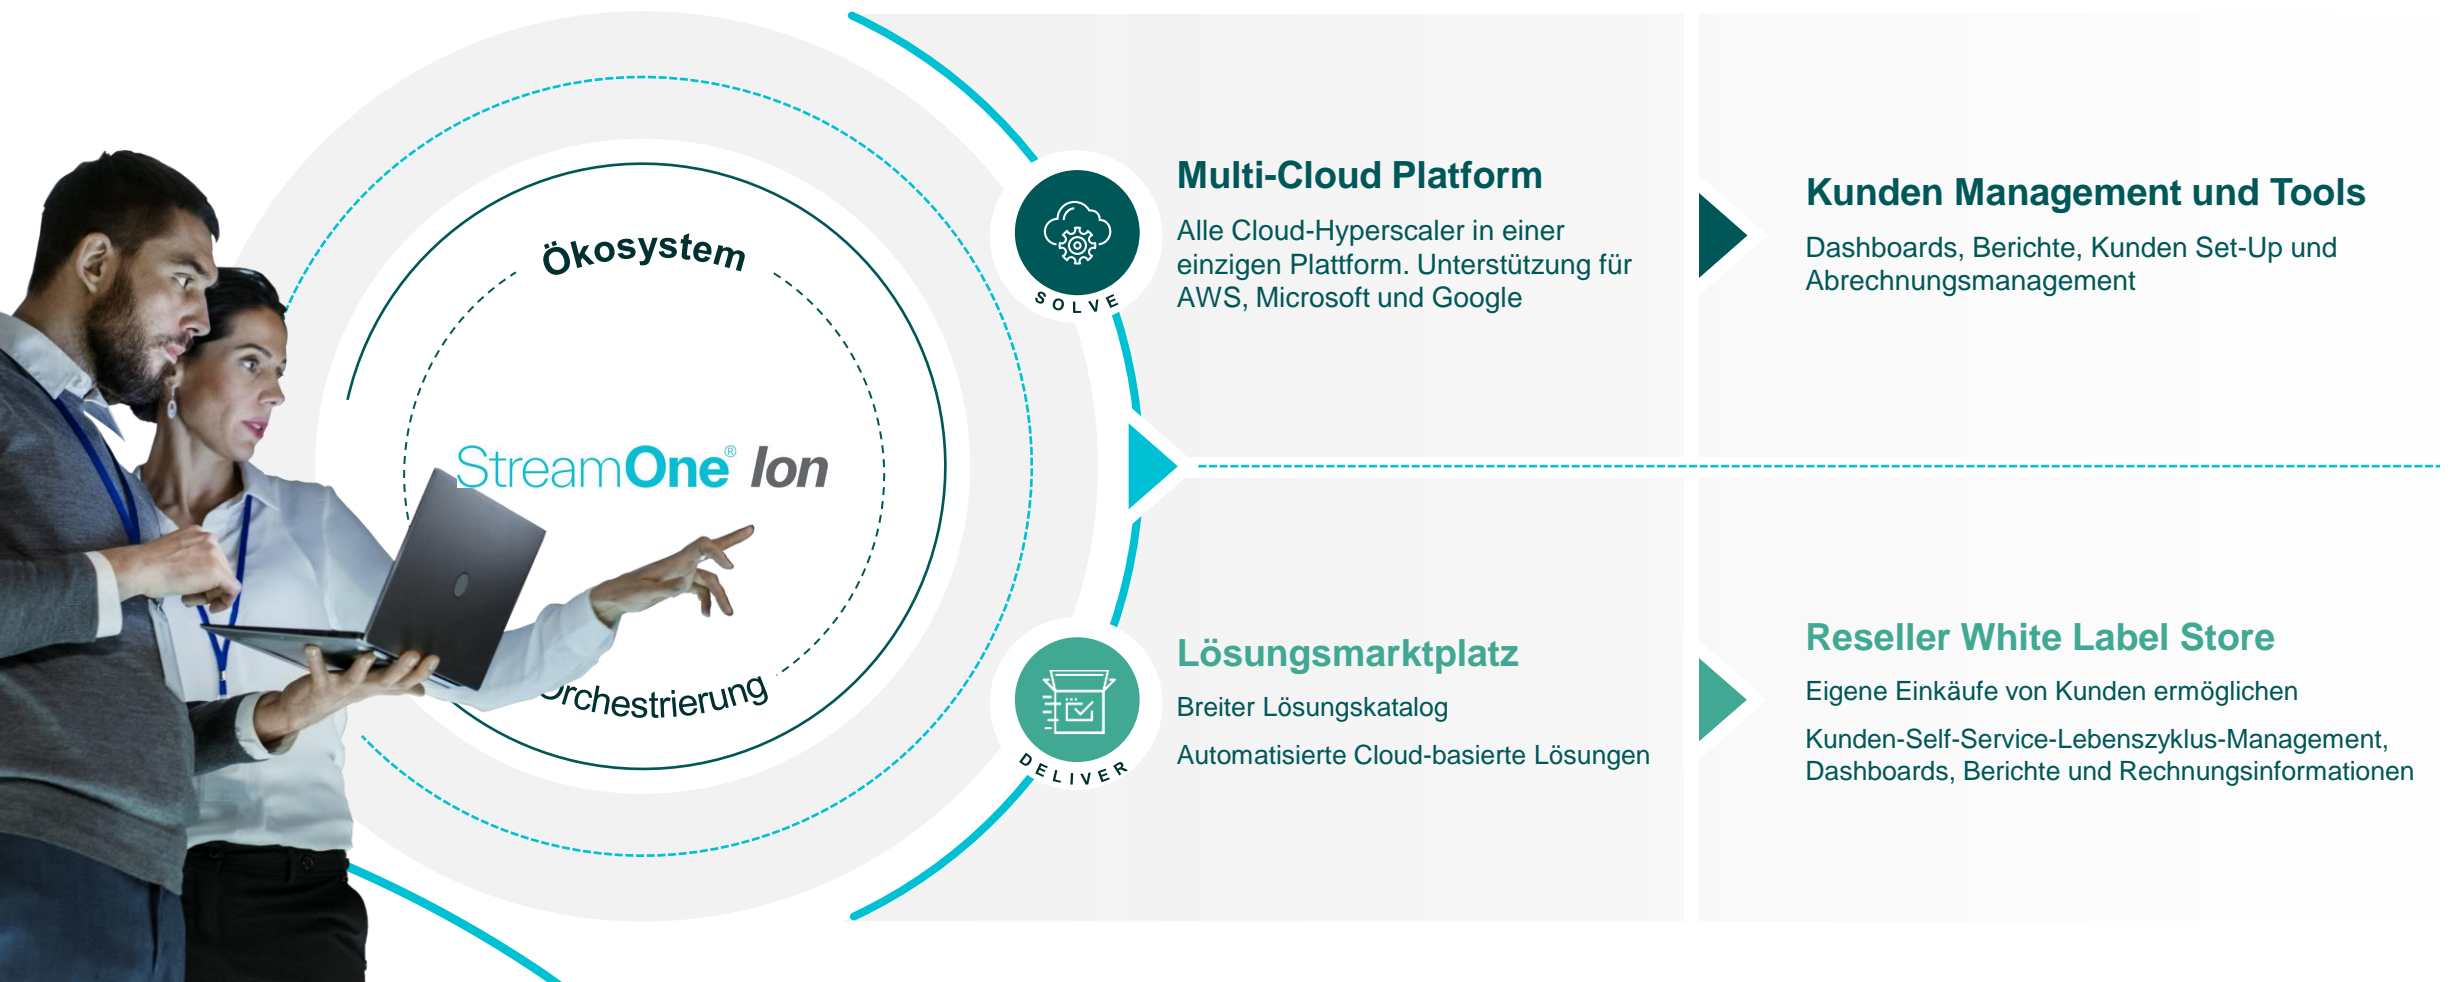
Ökosystem

StreamOne® Ion

Orchestrierung

SOLVE

Multi-Cloud Platform

Alle Cloud-Hyperscaler in einer einzigen Plattform. Unterstützung für AWS, Microsoft und Google

Kunden Management und Tools

Dashboards, Berichte, Kunden Set-Up und Abrechnungsmanagement

DELIVER

Lösungsmarktplatz

Breiter Lösungskatalog

Automatisierte Cloud-basierte Lösungen

Reseller White Label Store

Eigene Einkäufe von Kunden ermöglichen

Kunden-Self-Service-Lebenszyklus-Management, Dashboards, Berichte und Rechnungsinformationen